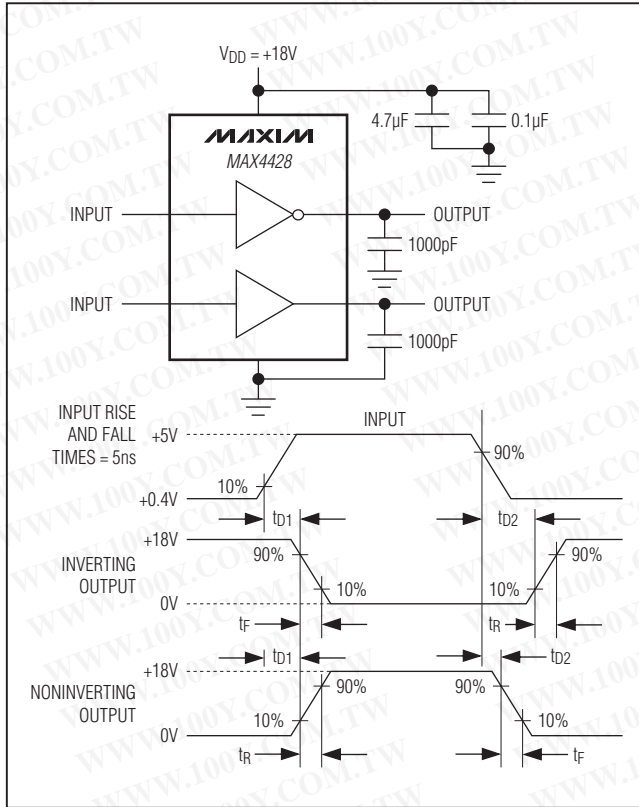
$V_{DD}$ = +18V

4.7µF

0.1µF

MAXIM

MAX4428

INPUT

OUTPUT

1000pF

INPUT

OUTPUT

1000pF

INPUT RISE AND FALL TIMES = 5ns

+5V

INPUT

90%

+0.4V

10%

$t_{D1}$

$t_{D2}$

+18V

INVERTING OUTPUT

90%

90%

0V

10%

10%

$t_F$

$t_R$

+18V

$t_{D1}$

$t_{D2}$

NONINVERTING OUTPUT

90%

90%

0V

10%

10%

$t_R$

$t_F$

WWW.100Y.COM.TW